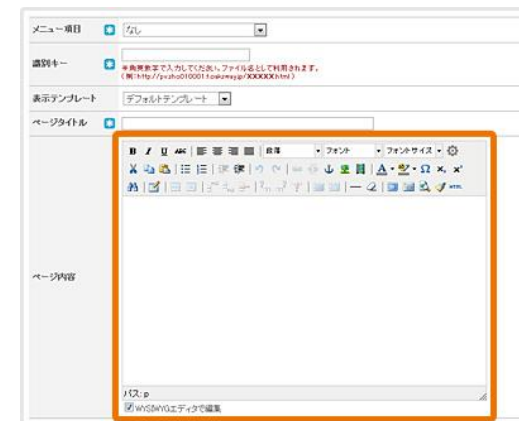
メニュー項目 なし

識別キー
※英数字で入力してください。ファイル名として利用されます。
(例：http://pvsho010001.fooksmaygp/XXXXX.html)

表示テンプレート デフォルトテンプレート

ページタイトル

ページ内容

B I U ABC 書式 フォント フォントサイズ

パス: p

WYSIWYGエディタで編集